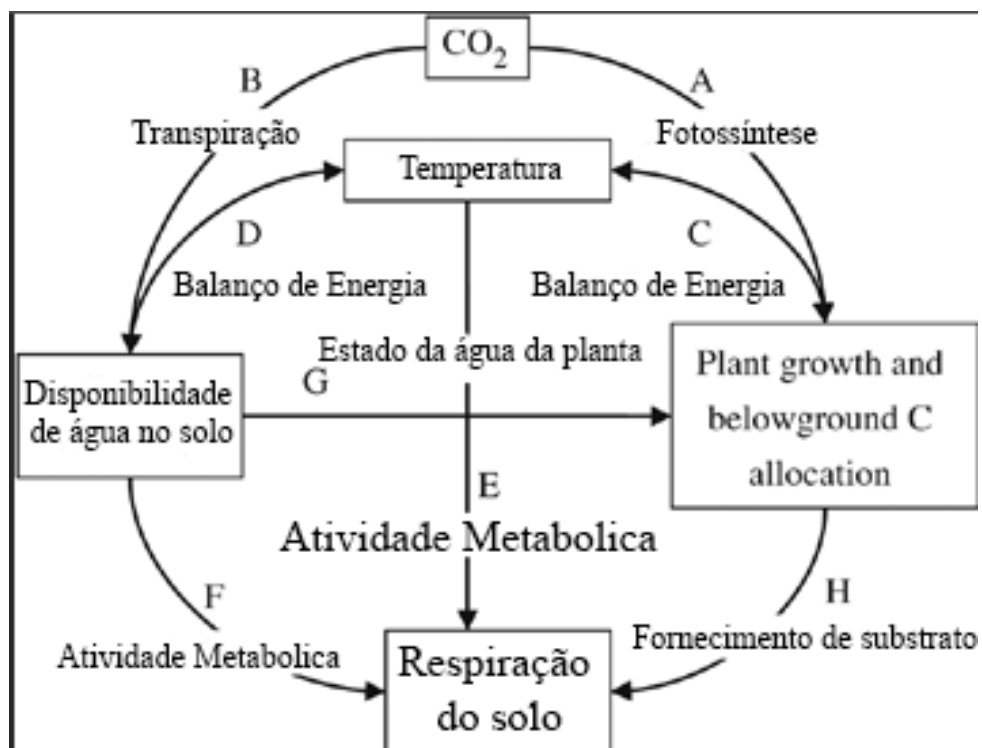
$CO_2$

B

Transpiração

A

Fotossíntese

Temperatura

D

Balanço de Energia

C

Balanço de Energia

Estado da água da planta

Disponibilidade de água no solo

G

Plant growth and belowground C allocation

E

Atividade Metabolica

F

Atividade Metabolica

H

Fornecimento de substrato

Respiração do solo